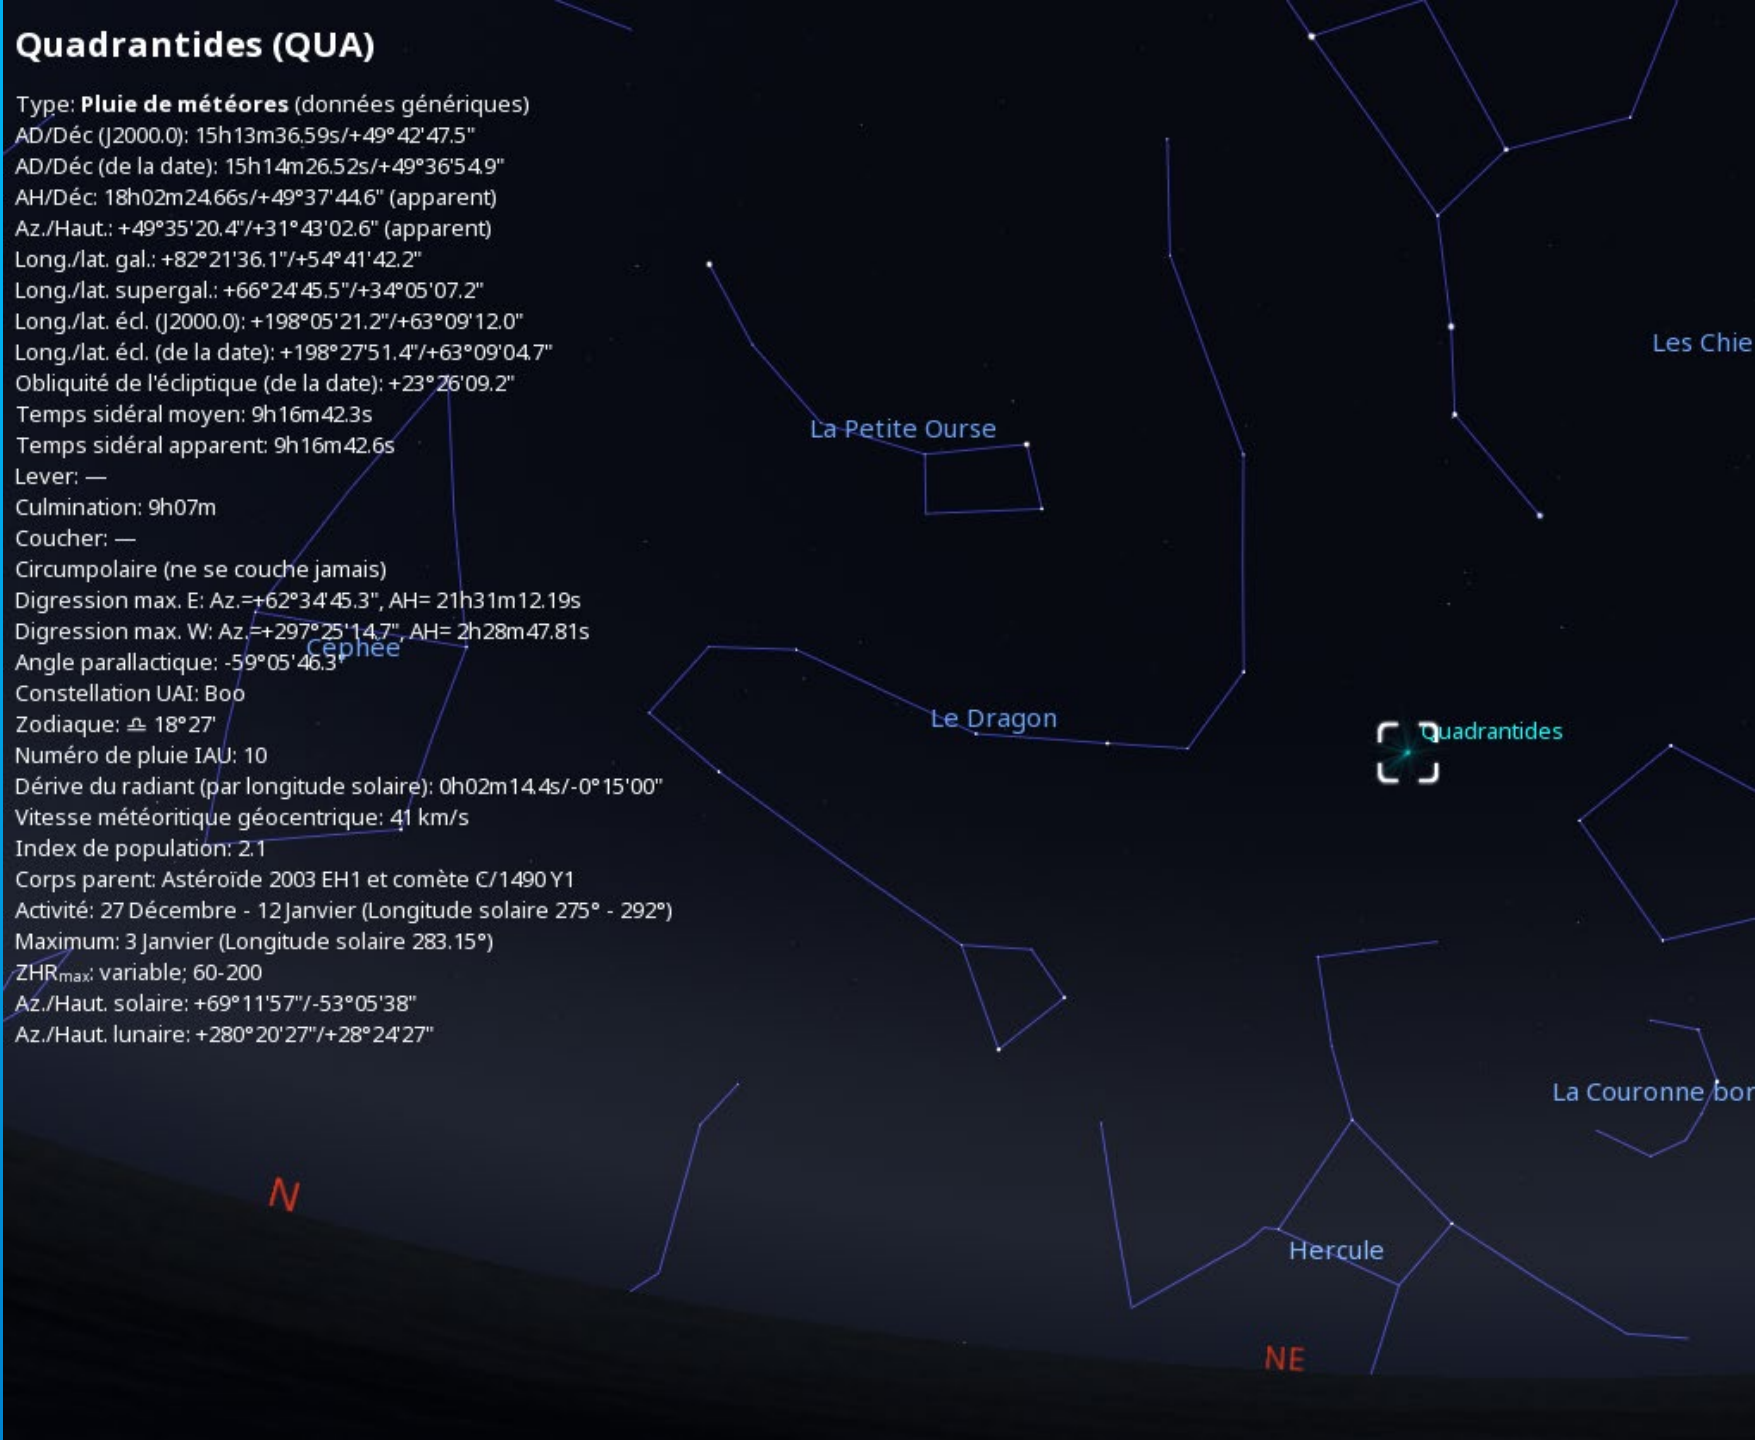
Quadrantides (QUA)

Type: **Pluie de météores** (données génériques)
AD/Déc (J2000.0): 15h13m36.59s/+49°42'47.5"
AD/Déc (de la date): 15h14m26.52s/+49°36'54.9"
AH/Déc: 18h02m24.66s/+49°37'44.6" (apparent)
Az./Haut.: +49°35'20.4"/+31°43'02.6" (apparent)
Long./lat. gal.: +82°21'36.1"/+54°41'42.2"
Long./lat. supergal.: +66°24'45.5"/+34°05'07.2"
Long./lat. écl. (J2000.0): +198°05'21.2"/+63°09'12.0"
Long./lat. écl. (de la date): +198°27'51.4"/+63°09'04.7"
Obliquité de l'écliptique (de la date): +23°26'09.2"
Temps sidéral moyen: 9h16m42.3s
Temps sidéral apparent: 9h16m42.6s
Lever: —
Culmination: 9h07m
Coucher: —
Circumpolaire (ne se couche jamais)
Digression max. E: Az.=+62°34'45.3", AH= 21h31m12.19s
Digression max. W: Az.=+297°25'14.7", AH= 2h28m47.81s
Angle parallactique: -59°05'46.3"
Constellation UAI: Boo
Zodiaque: ♎ 18°27'
Numéro de pluie IAU: 10
Dérive du radiant (par longitude solaire): 0h02m14.4s/-0°15'00"
Vitesse météoritique géocentrique: 41 km/s
Index de population: 2.1
Corps parent: Astéroïde 2003 EH1 et comète C/1490 Y1
Activité: 27 Décembre - 12 Janvier (Longitude solaire 275° - 292°)
Maximum: 3 Janvier (Longitude solaire 283.15°)
ZHR$_{max}$: variable; 60-200
Az./Haut. solaire: +69°11'57"/-53°05'38"
Az./Haut. lunaire: +280°20'27"/+28°24'27"

Céphée
La Petite Ourse
Les Chie
Le Dragon
Quadrantides
La Couronne bor
Hercule
N
NE